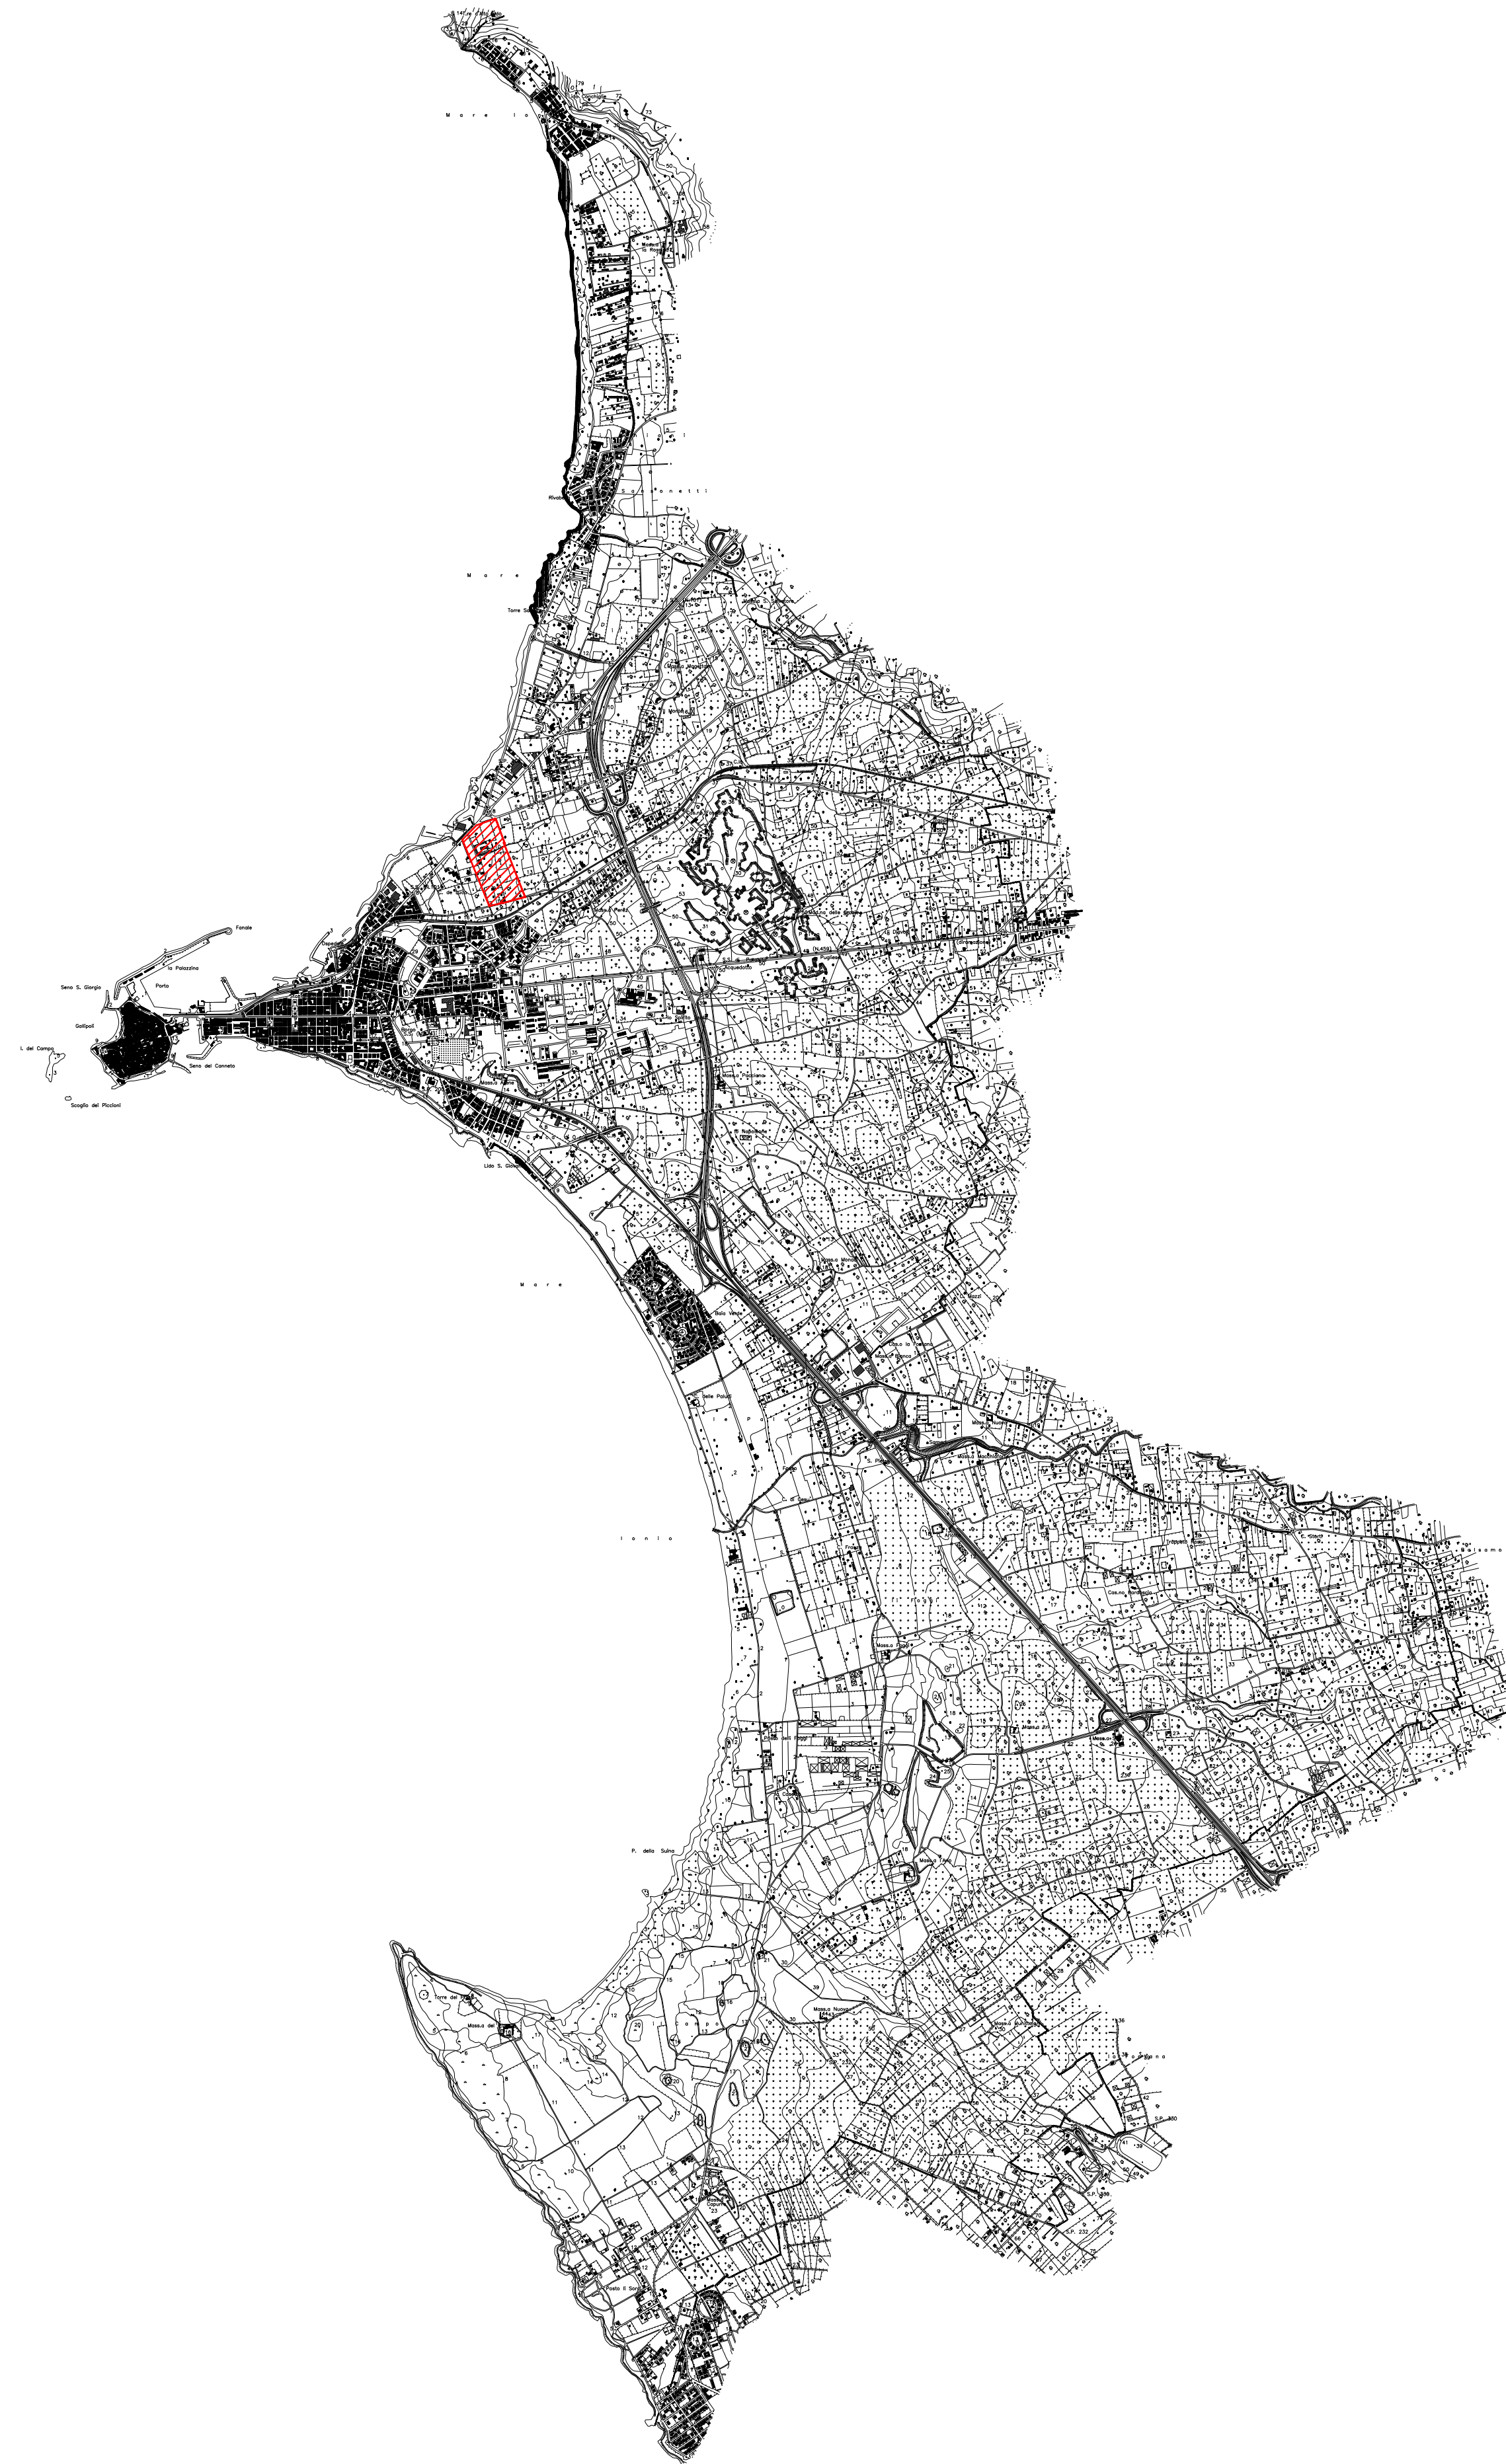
M a r e I o

Rivabella

M a r e

Torre Sa

Fonale

la Palazzina

Seno S. Giorgio

Porto

Gallipoli

I. del Campo

Seno del Canneto

Scoglio dei Piccioni

Lido S. Giov

M a r e

Baia Verde

Delle Paludi

I o n i o

P. della Suina

Torre del

Mass.a del

Mass.a Nuova

S.P. 232

S.P. 52

(N.459)

Acquedotto

Masseria Padula

Mass.a Fiora

Mazzi